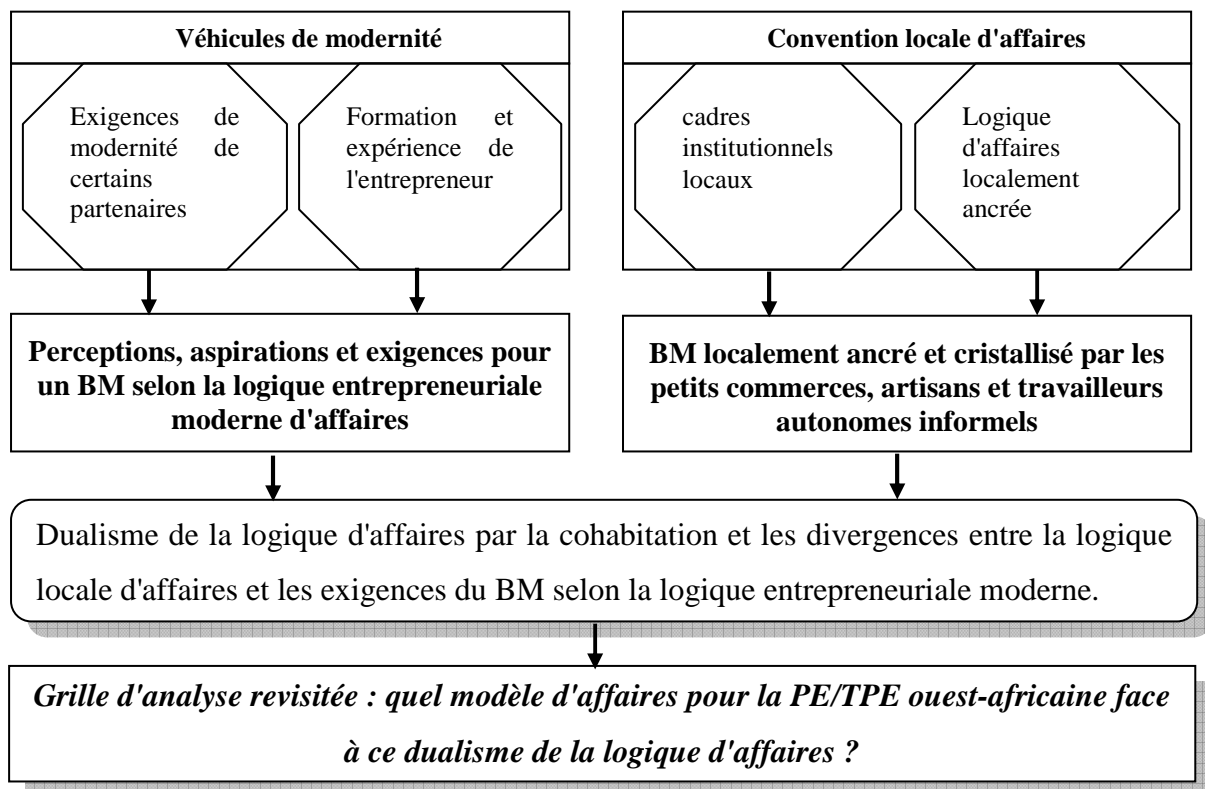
Véhicules de modernité

Exigences de modernité de certains partenaires

Formation et expérience de l'entrepreneur

Convention locale d'affaires

cadres institutionnels locaux

Logique d'affaires localement ancrée

Perceptions, aspirations et exigences pour un BM selon la logique entrepreneuriale moderne d'affaires

BM localement ancré et cristallisé par les petits commerces, artisans et travailleurs autonomes informels

Dualisme de la logique d'affaires par la cohabitation et les divergences entre la logique locale d'affaires et les exigences du BM selon la logique entrepreneuriale moderne.

Grille d'analyse revisitée : quel modèle d'affaires pour la PE/TPE ouest-africaine face à ce dualisme de la logique d'affaires ?